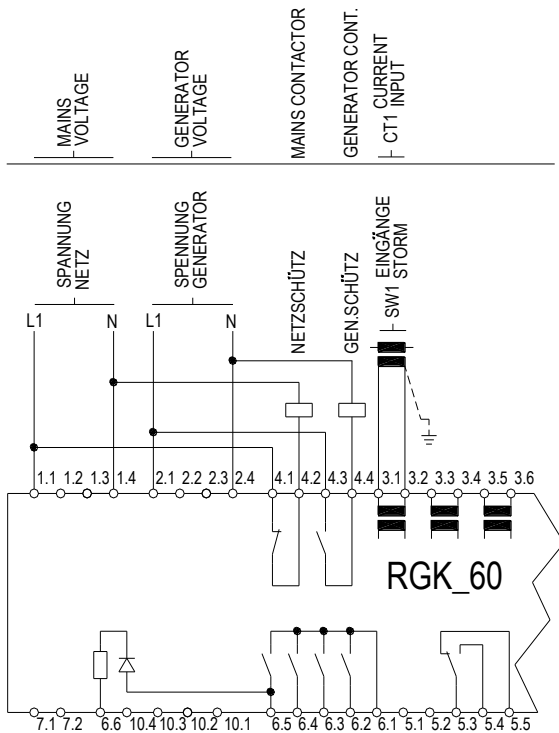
MAINS VOLTAGE

GENERATOR VOLTAGE

MAINS CONTACTOR

GENERATOR CONT.

CT1 CURRENT INPUT

SPANNUNG NETZ

SPENNUNG GENERATOR

NETZSCHÜTZ

GEN.SCHÜTZ

SW1 EINGÄNGE STORM

L1 N L1 N

1.1 1.2 1.3 1.4 2.1 2.2 2.3 2.4 4.1 4.2 4.3 4.4 3.1 3.2 3.3 3.4 3.5 3.6

RGK_60

7.1 7.2 6.6 10.4 10.3 10.2 10.1 6.5 6.4 6.3 6.2 6.1 5.1 5.2 5.3 5.4 5.5